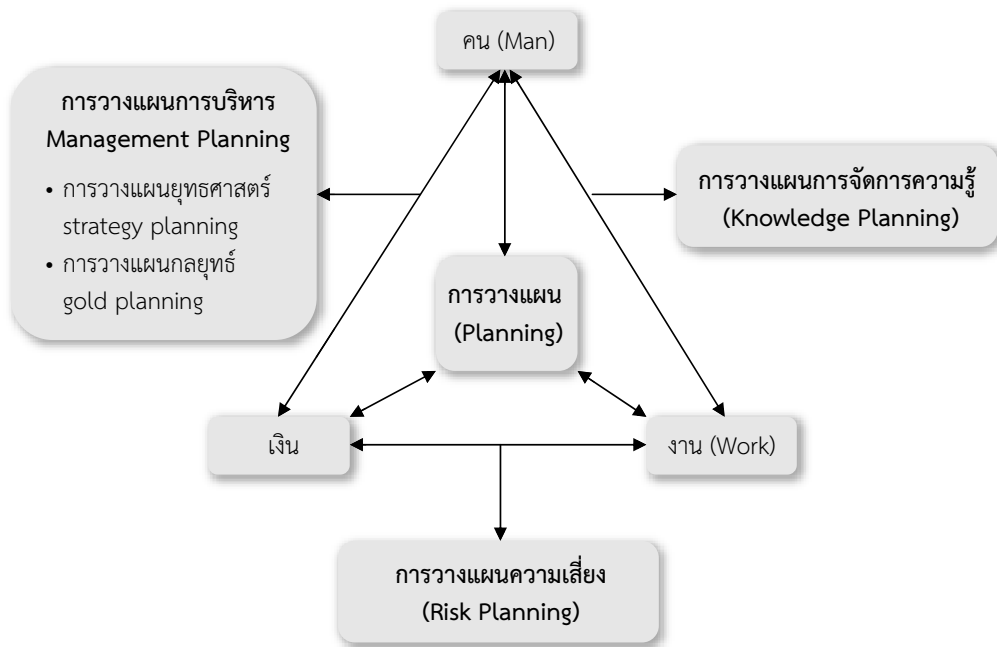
คน (Man)

การวางแผนการบริหาร
Management Planning

• การวางแผนยุทธศาสตร์ strategy planning
• การวางแผนกลยุทธ์ gold planning

การวางแผนการจัดการความรู้
(Knowledge Planning)

การวางแผน
(Planning)

เงิน

งาน (Work)

การวางแผนความเสี่ยง
(Risk Planning)